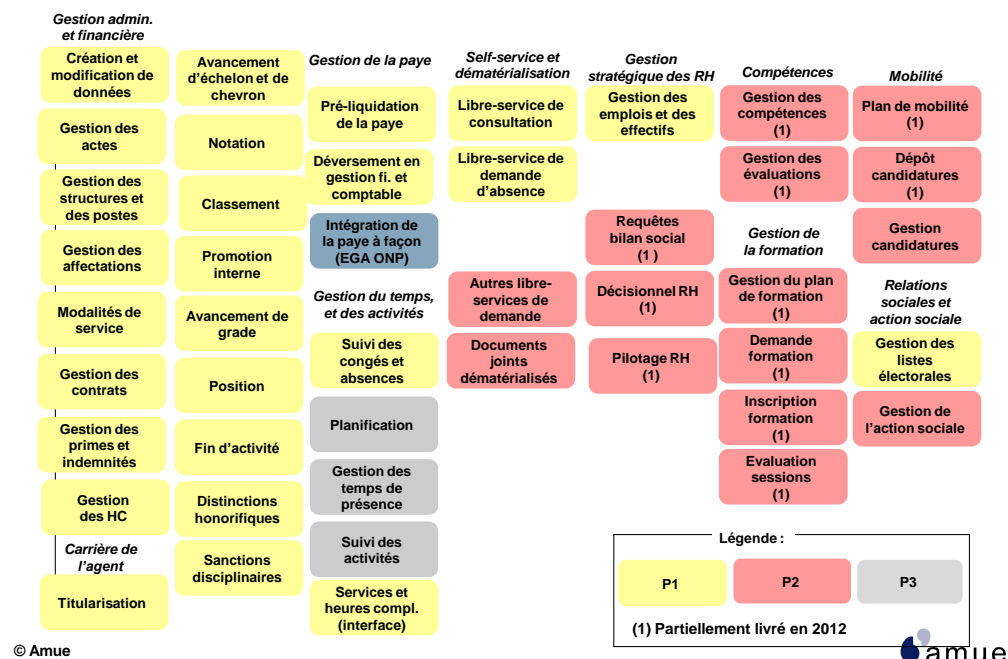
Gestion admin. et financière

Création et modification de données

Gestion des actes

Gestion des structures et des postes

Gestion des affectations

Modalités de service

Gestion des contrats

Gestion des primes et indemnités

Gestion des HC

Carrière de l'agent

Titularisation

Avancement d'échelon et de chevron

Notation

Classement

Promotion interne

Avancement de grade

Position

Fin d'activité

Distinctions honorifiques

Sanctions disciplinaires

Gestion de la paye

Pré-liquidation de la paye

Déversement en gestion fi. et comptable

Intégration de la paye à façon (EGA ONP)

Gestion du temps, et des activités

Suivi des congés et absences

Planification

Gestion des temps de présence

Suivi des activités

Services et heures compl. (interface)

Self-service et dématérialisation

Libre-service de consultation

Libre-service de demande d'absence

Autres libre-services de demande

Documents joints dématérialisés

Gestion stratégique des RH

Gestion des emplois et des effectifs

Requêtes bilan social (1 )

Décisionnel RH (1)

Pilotage RH (1)

Compétences

Gestion des compétences (1)

Gestion des évaluations (1)

Gestion de la formation

Gestion du plan de formation (1)

Demande formation (1)

Inscription formation (1)

Evaluation sessions (1)

Mobilité

Plan de mobilité (1)

Dépôt candidatures (1)

Gestion candidatures

Relations sociales et action sociale

Gestion des listes électorales

Gestion de l'action sociale

Légende :

P1

P2

P3

(1) Partiellement livré en 2012

© Amue

amue